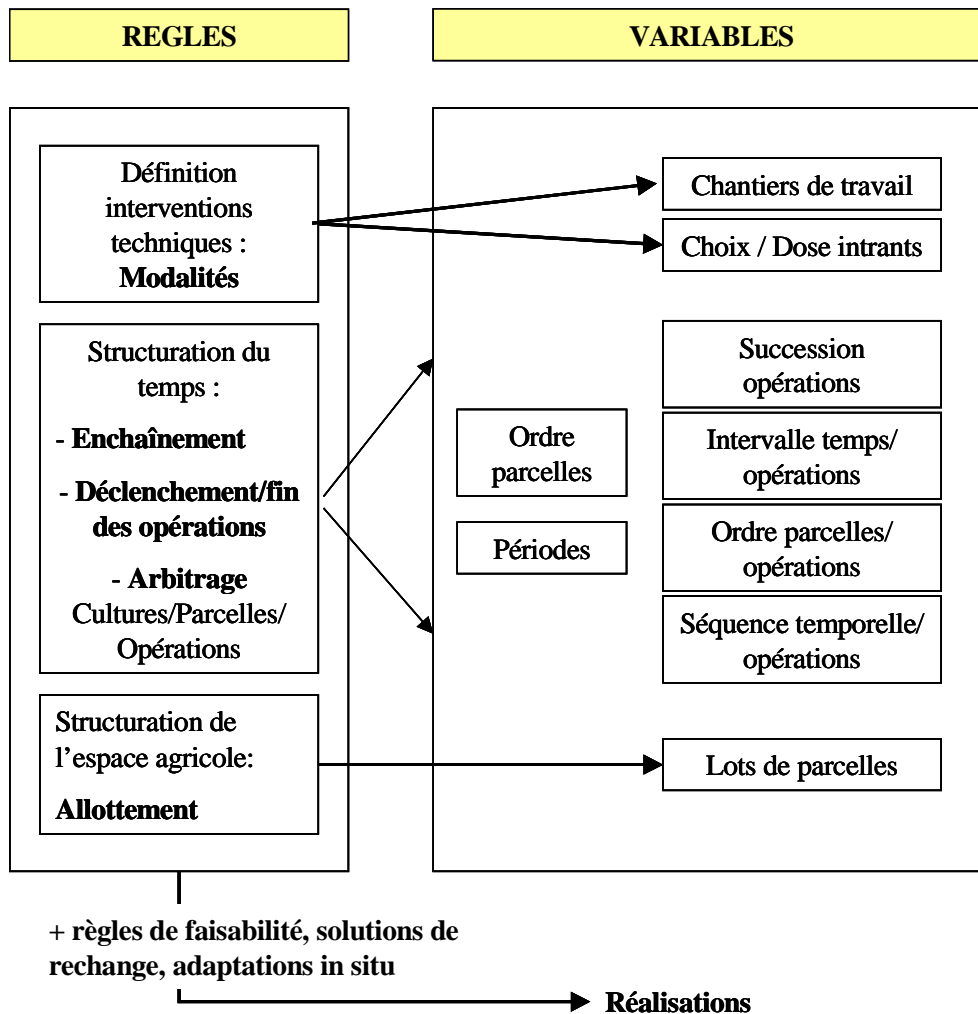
REGLES

VARIABLES

Définition interventions techniques : **Modalités**

Structuration du temps :

- **Enchaînement**

- **Déclenchement/fin des opérations**

- **Arbitrage** Cultures/Parcelles/ Opérations

Structuration de l'espace agricole:

**Allottement**

Chantiers de travail

Choix / Dose intrants

Ordre parcelles

Périodes

Succession opérations

Intervalle temps/ opérations

Ordre parcelles/ opérations

Séquence temporelle/ opérations

Lots de parcelles

+ règles de faisabilité, solutions de rechange, adaptations in situ

Réalisations